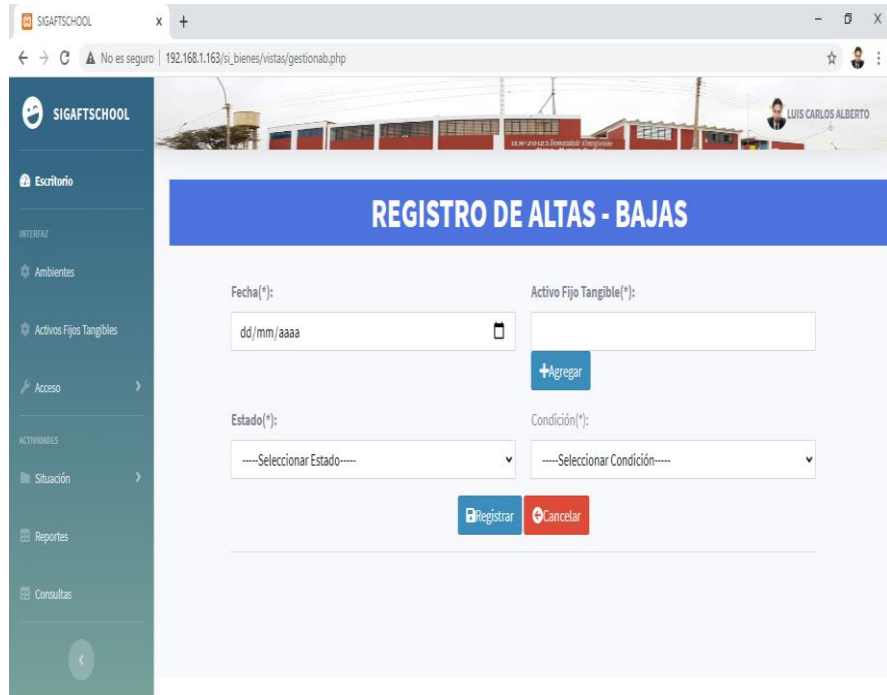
SIGAFTSCHOOL × +

No es seguro | 192.168.1.163/si_bienes/vistas/gestionab.php

SIGAFTSCHOOL

LUIS CARLOS ALBERTO

Escritorio

INTERFAZ

Ambientes

Activos Fijos Tangibles

Acceso

ACTIVIDADES

Situación

Reportes

Consultas

REGISTRO DE ALTAS - BAJAS

Fecha(*):

dd/mm/aaaa

Activo Fijo Tangible(*):

Agregar

Estado(*):

-----Seleccionar Estado-----

Condición(*):

-----Seleccionar Condición-----

Registrar

Cancelar